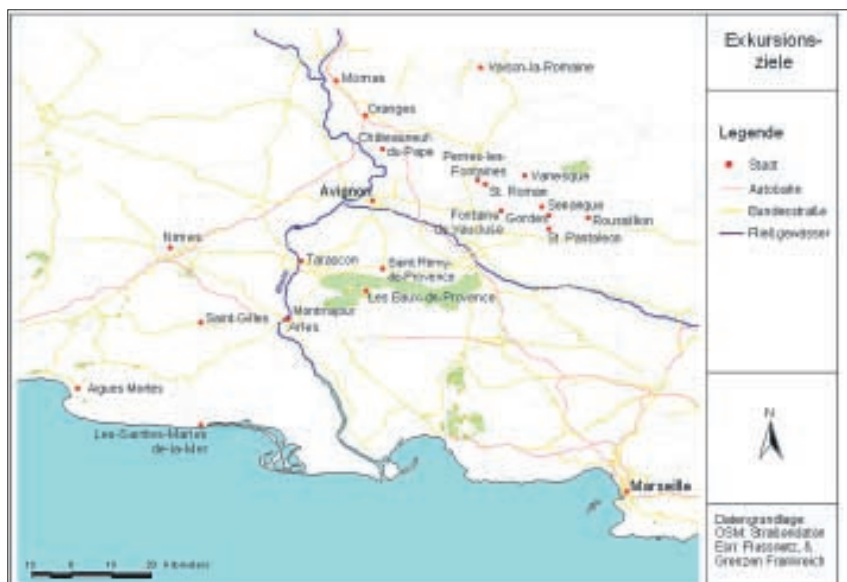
Exkursions-ziele

Legende

Stadt

Autobahn

Bundesstraße

Fließgewässer

Vaison-la-Romaine

Mornas

Oranges

Châteauneuf-du-Pape

Pernes-les-Fontaines

Venasque

St. Romain

Avignon

Fontaine de Vaucluse

Gordes

Sénanque

Roussillon

St. Pantaléon

Nîmes

Tarascon

Saint Remy-de-Provence

Les Baux-de-Provence

Montmajour

Arles

Saint-Gilles

Aigues Mortes

Les-Saintes-Maries-de-la-Mer

Marseille

N

Datengrundlage: OSM: Straßendaten Esri: Flussnetz, & Grenzen Frankreich

10 5 0 10 20 Kilometers